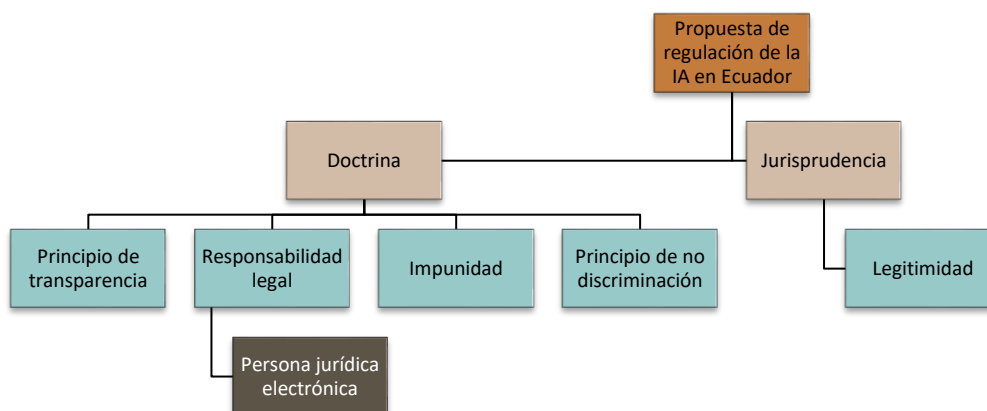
Propuesta de regulación de la IA en Ecuador

Doctrina

Jurisprudencia

Principio de transparencia

Responsabilidad legal

Impunidad

Principio de no discriminación

Legitimidad

Persona jurídica electrónica